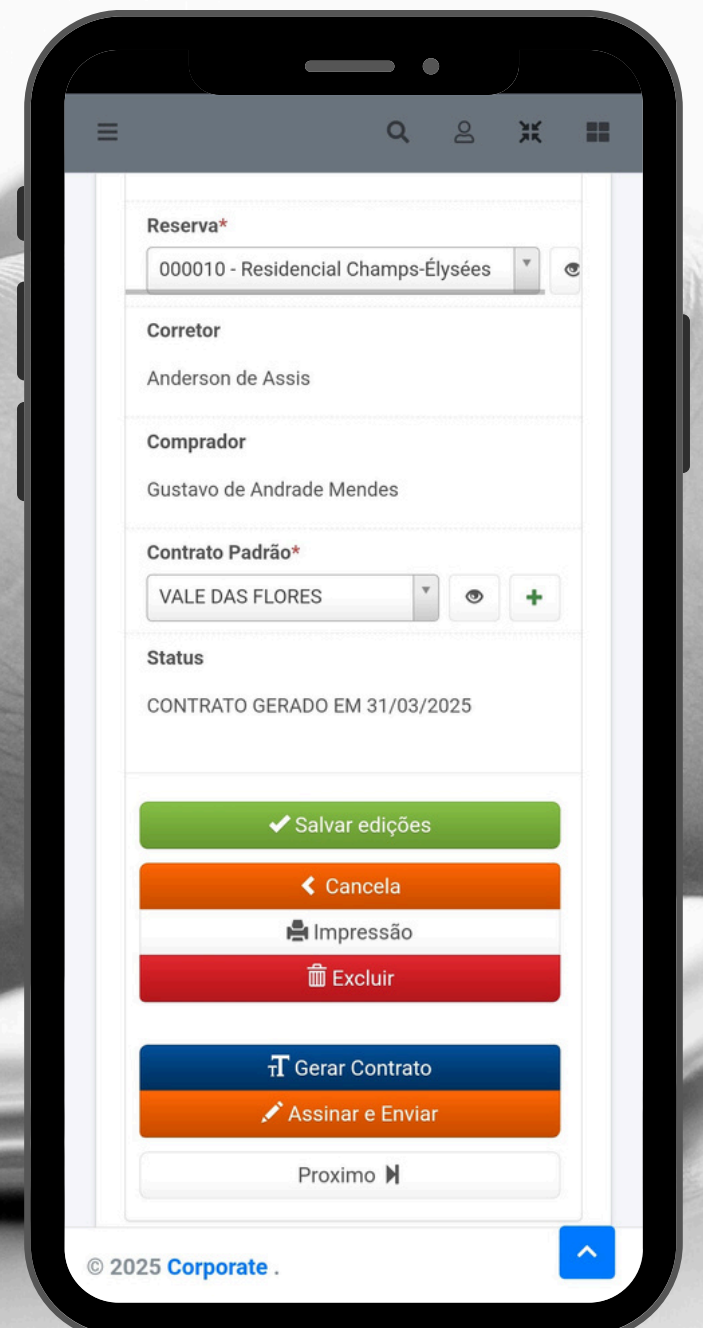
Reserva*

000010 - Residencial Champs-Élysées

Corretor

Anderson de Assis

Comprador

Gustavo de Andrade Mendes

Contrato Padrão*

VALE DAS FLORES

Status

CONTRATO GERADO EM 31/03/2025

Salvar edições

Cancela

Impressão

Excluir

Gerar Contrato

Assinar e Enviar

Proximo

© 2025 Corporate .